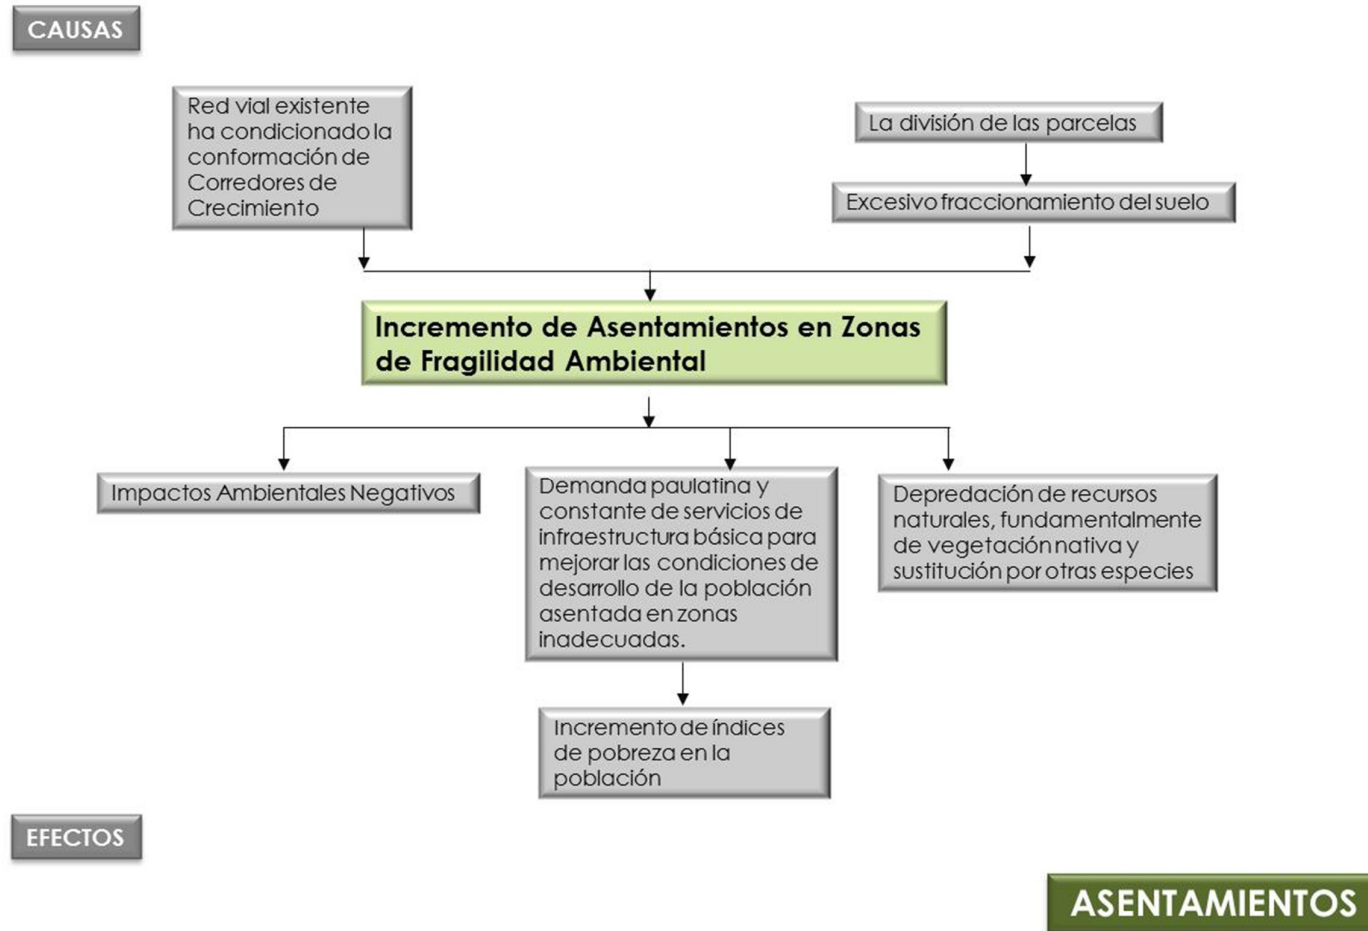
CAUSAS

Red vial existente ha condicionado la conformación de Corredores de Crecimiento

La división de las parcelas

Excesivo fraccionamiento del suelo

Incremento de Asentamientos en Zonas de Fragilidad Ambiental

Impactos Ambientales Negativos

Demanda paulatina y constante de servicios de infraestructura básica para mejorar las condiciones de desarrollo de la población asentada en zonas inadecuadas.

Depredación de recursos naturales, fundamentalmente de vegetación nativa y sustitución por otras especies

Incremento de índices de pobreza en la población

EFECTOS

ASENTAMIENTOS